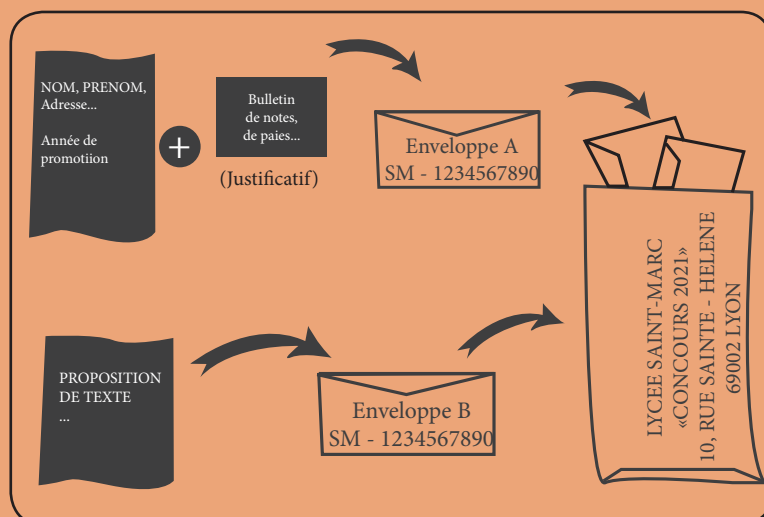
NOM, PRENOM,
Adresse...

Année de promotiion

+

Bulletin de notes, de paies...

(Justificatif)

Enveloppe A
SM - 1234567890

PROPOSITION DE TEXTE
...

Enveloppe B
SM - 1234567890

LYCEE SAINT-MARC
«CONCOURS 2021»
10, RUE SAINTE - HELENE
69002 LYON